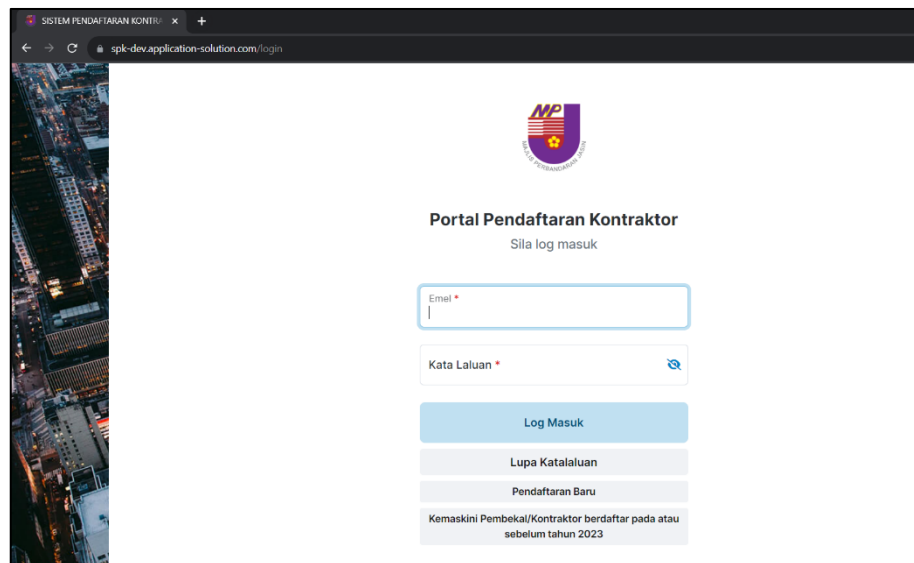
SISTEM PENDAFTARAN KONTRA ×

spk-dev.application-solution.com/login

MPJ

MAJLIS PERBANDARAN JASIN

Portal Pendaftaran Kontraktor

Sila log masuk

Emel *

Kata Laluan *

Log Masuk

Lupa Katalaluan

Pendaftaran Baru

Kemaskini Pembekal/Kontraktor berdaftar pada atau sebelum tahun 2023